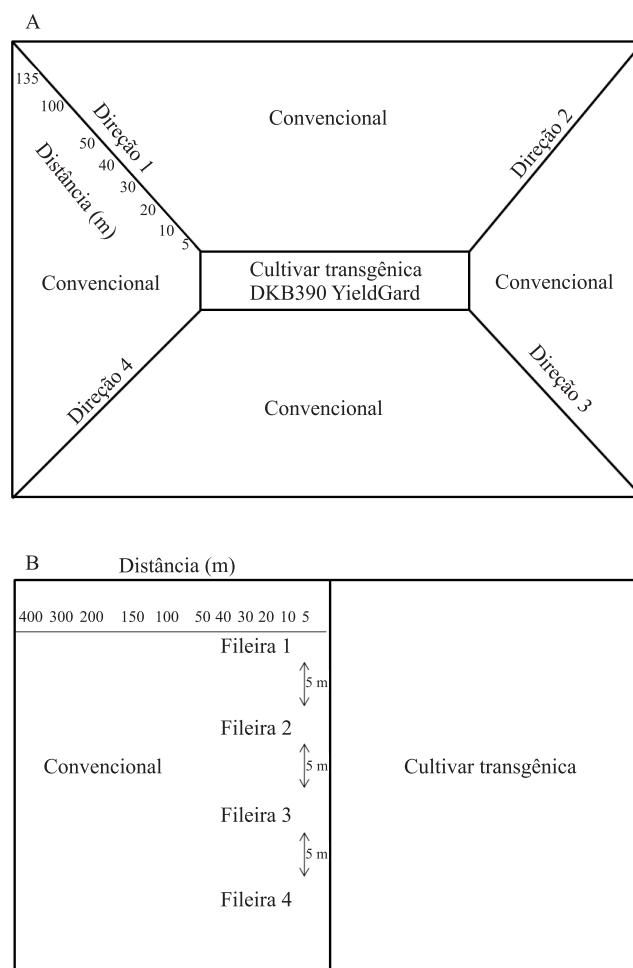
A

135
100
50
40
30
20
10
5

Direção 1
Distância (m)

Convencional

Direção 2

Convencional

Cultivar transgênica
DKB390 YieldGard

Convencional

Direção 4

Direção 3

Convencional

B

Distância (m)

400 300 200 150 100 50 40 30 20 10 5

Fileira 1
5 m
Fileira 2
5 m
Fileira 3
5 m
Fileira 4

Convencional

Cultivar transgênica